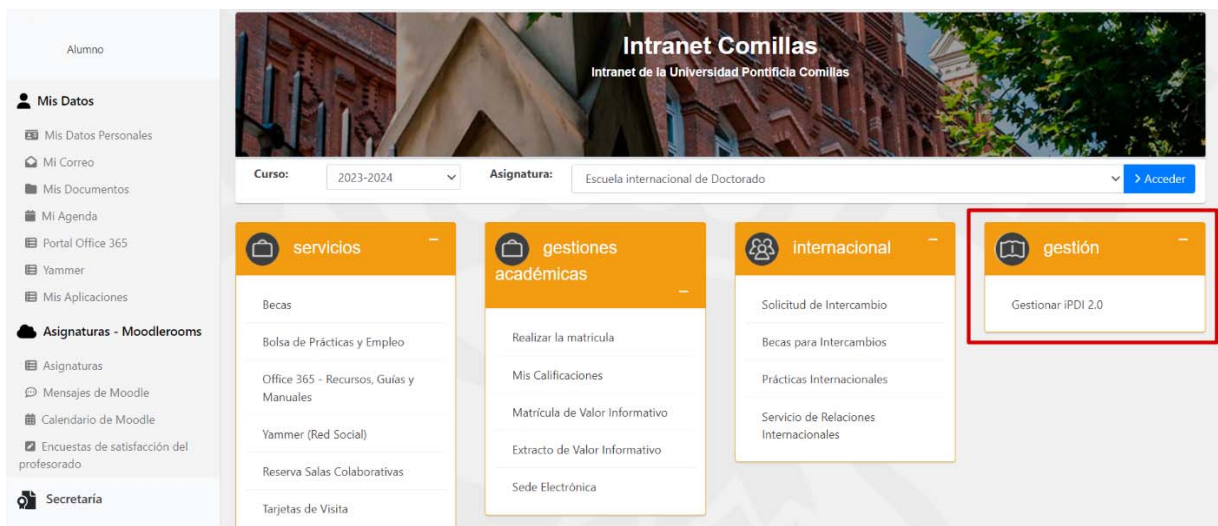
Alumno

Mis Datos

Mis Datos Personales
Mi Correo
Mis Documentos
Mi Agenda
Portal Office 365
Yammer
Mis Aplicaciones

Asignaturas - Moodlerooms

Asignaturas
Mensajes de Moodle
Calendario de Moodle
Encuestas de satisfacción del profesorado

Secretaría

Intranet Comillas
Intranet de la Universidad Pontificia Comillas

Curso: 2023-2024
Asignatura: Escuela internacional de Doctorado
> Acceder

servicios
Becas
Bolsa de Prácticas y Empleo
Office 365 - Recursos, Guías y Manuales
Yammer (Red Social)
Reserva Salas Colaborativas
Tarjetas de Visita

gestiones académicas
Realizar la matricula
Mis Calificaciones
Matrícula de Valor Informativo
Extracto de Valor Informativo
Sede Electrónica

internacional
Solicitud de Intercambio
Becas para Intercambios
Prácticas Internacionales
Servicio de Relaciones Internacionales

gestión
Gestionar iPDI 2.0